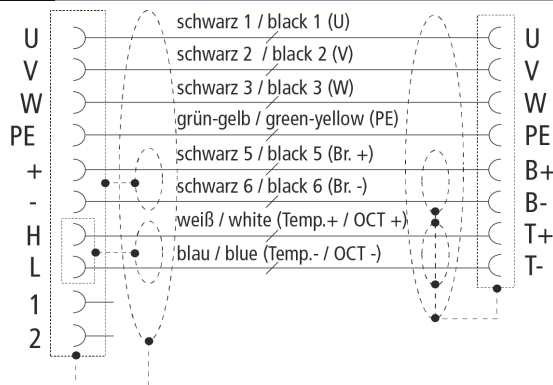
U
V
W
PE
+
-
H
L
1
2

schwarz 1 / black 1 (U)
schwarz 2 / black 2 (V)
schwarz 3 / black 3 (W)
grün-gelb / green-yellow (PE)
schwarz 5 / black 5 (Br. +)
schwarz 6 / black 6 (Br. -)
weiß / white (Temp.+ / OCT +)
blau / blue (Temp.- / OCT -)

U
V
W
PE
B+
B-
T+
T-